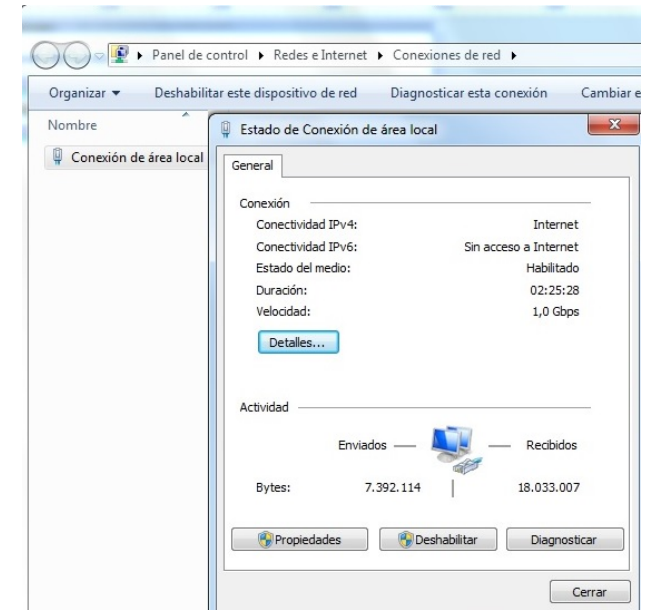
Panel de control ▸ Redes e Internet ▸ Conexiones de red ▸

Organizar ▾ Deshabilitar este dispositivo de red Diagnosticar esta conexión Cambiar e

Nombre

Conexión de área local

Estado de Conexión de área local

General

Conexión

| | |
|---|---|
| Conectividad IPv4: | Internet |
| Conectividad IPv6: | Sin acceso a Internet |
| Estado del medio: | Habilitado |
| Duración: | 02:25:28 |
| Velocidad: | 1,0 Gbps |

Detalles...

Actividad

Enviados — — Recibidos

Bytes: 7.392.114 | 18.033.007

Propiedades Deshabilitar Diagnosticar

Cerrar